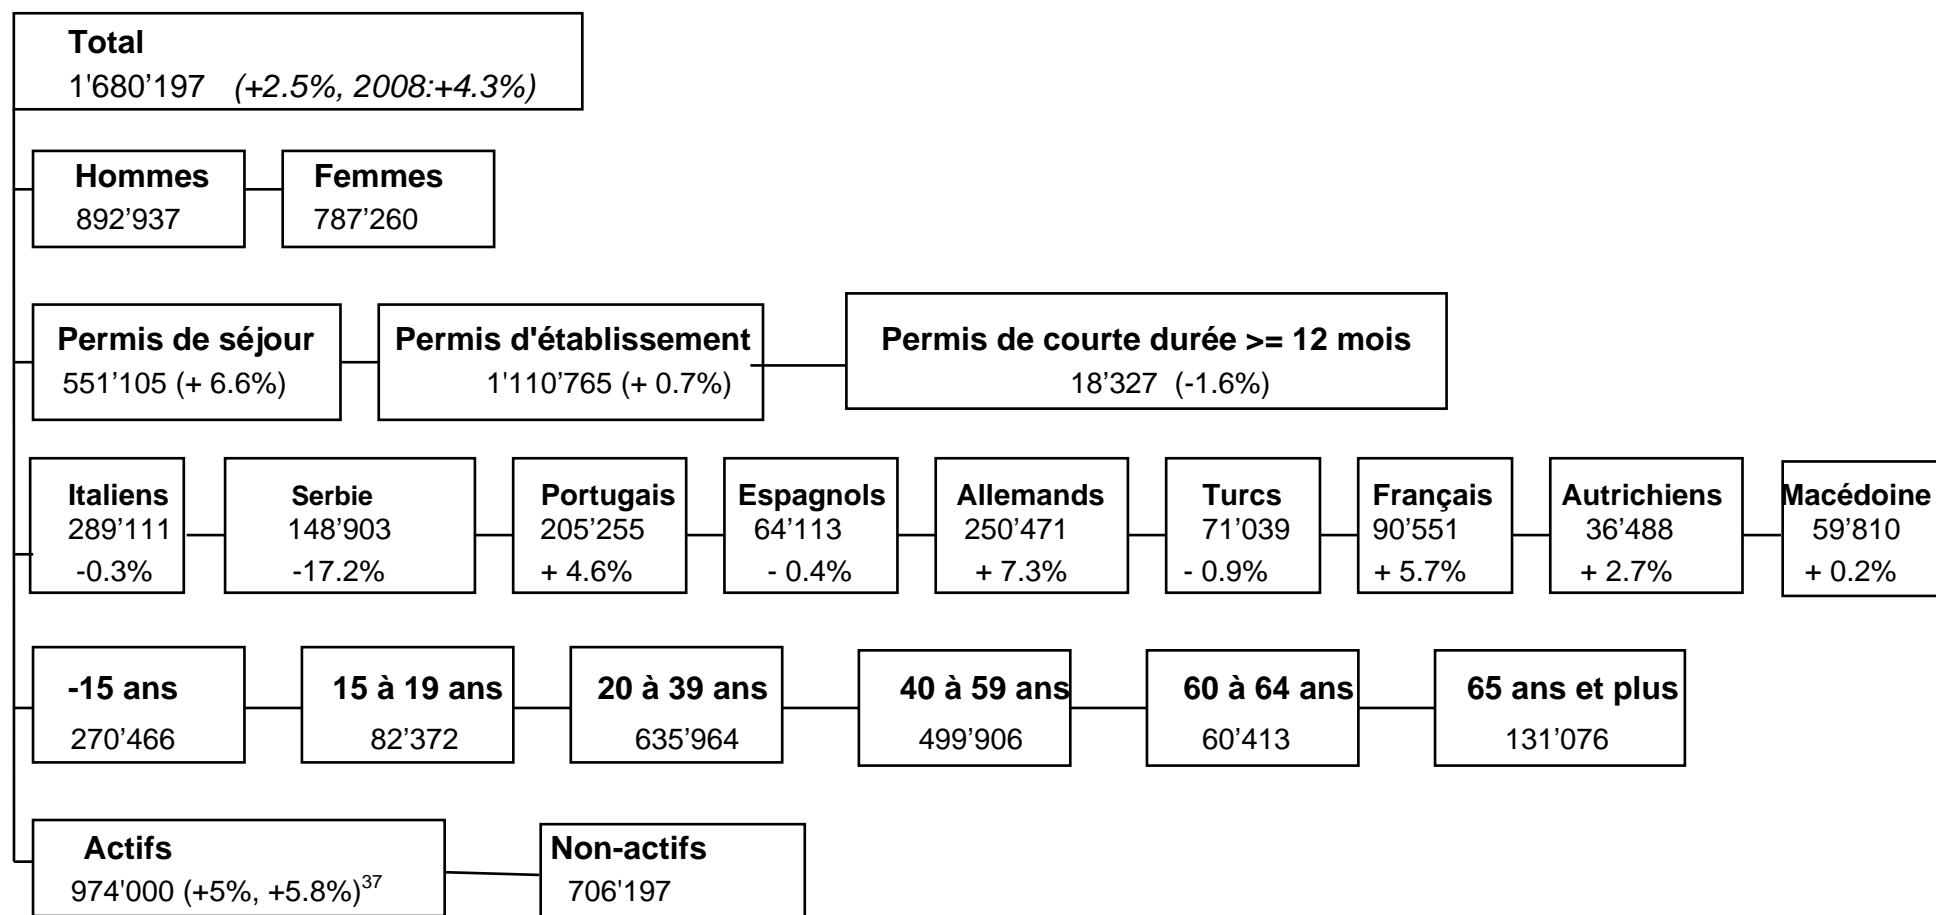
**Total**
1'680'197 *(+2.5%, 2008:+4.3%)*

**Hommes**
892'937

**Femmes**
787'260

**Permis de séjour**
551'105 (+ 6.6%)

**Permis d'établissement**
1'110'765 (+ 0.7%)

**Permis de courte durée >= 12 mois**
18'327 (-1.6%)

**Italiens**
289'111
-0.3%

**Serbie**
148'903
-17.2%

**Portugais**
205'255
+ 4.6%

**Espagnols**
64'113
- 0.4%

**Allemands**
250'471
+ 7.3%

**Turcs**
71'039
- 0.9%

**Français**
90'551
+ 5.7%

**Autrichiens**
36'488
+ 2.7%

**Macédoine**
59'810
+ 0.2%

**-15 ans**
270'466

**15 à 19 ans**
82'372

**20 à 39 ans**
635'964

**40 à 59 ans**
499'906

**60 à 64 ans**
60'413

**65 ans et plus**
131'076

**Actifs**
974'000 (+5%, +5.8%)$^{37}$

**Non-actifs**
706'197